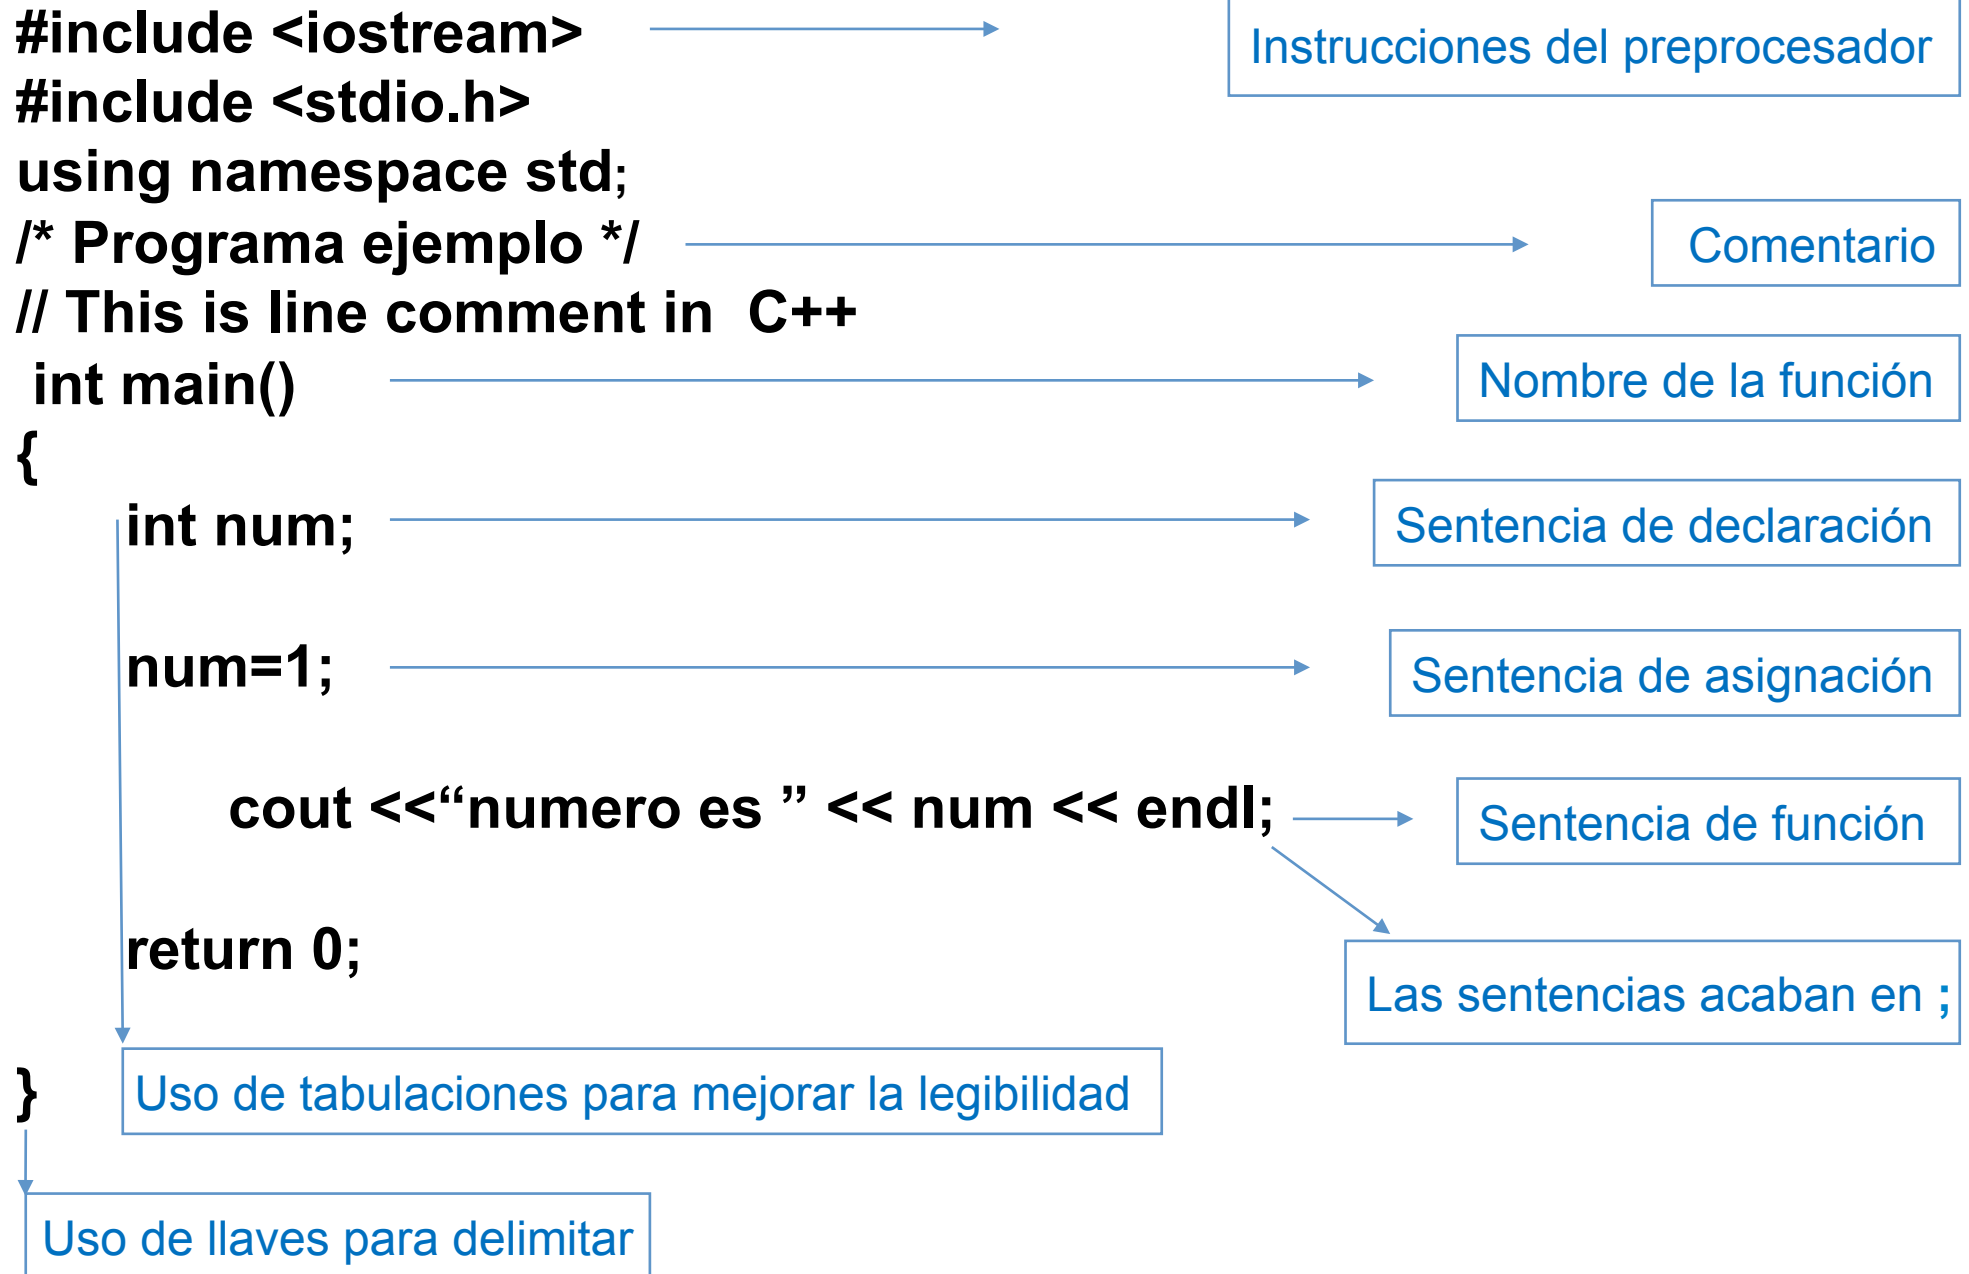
#include <iostream>
#include <stdio.h>
using namespace std;
/* Programa ejemplo */
// This is line comment in  C++
 int main()
{
int num;

num=1;

cout <<“numero es ” << num << endl;

return 0;

}

Instrucciones del preprocesador

Comentario

Nombre de la función

Sentencia de declaración

Sentencia de asignación

Sentencia de función

Las sentencias acaban en ;

Uso de tabulaciones para mejorar la legibilidad

Uso de llaves para delimitar